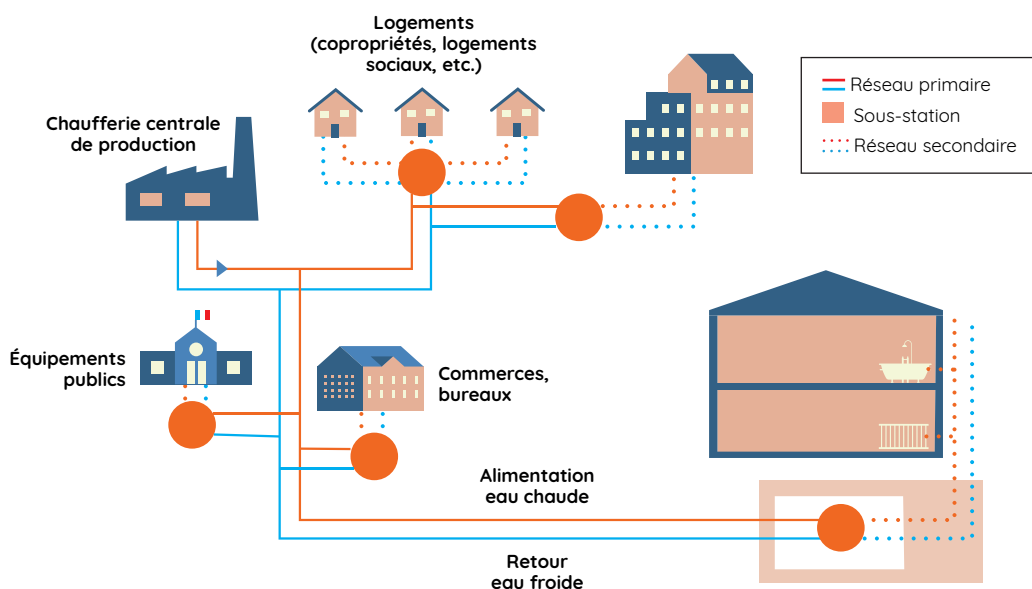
Logements (copropriétés, logements sociaux, etc.)

Réseau primaire
Sous-station
Réseau secondaire

Chaufferie centrale de production

Équipements publics

Commerces, bureaux

Alimentation eau chaude

Retour eau froide